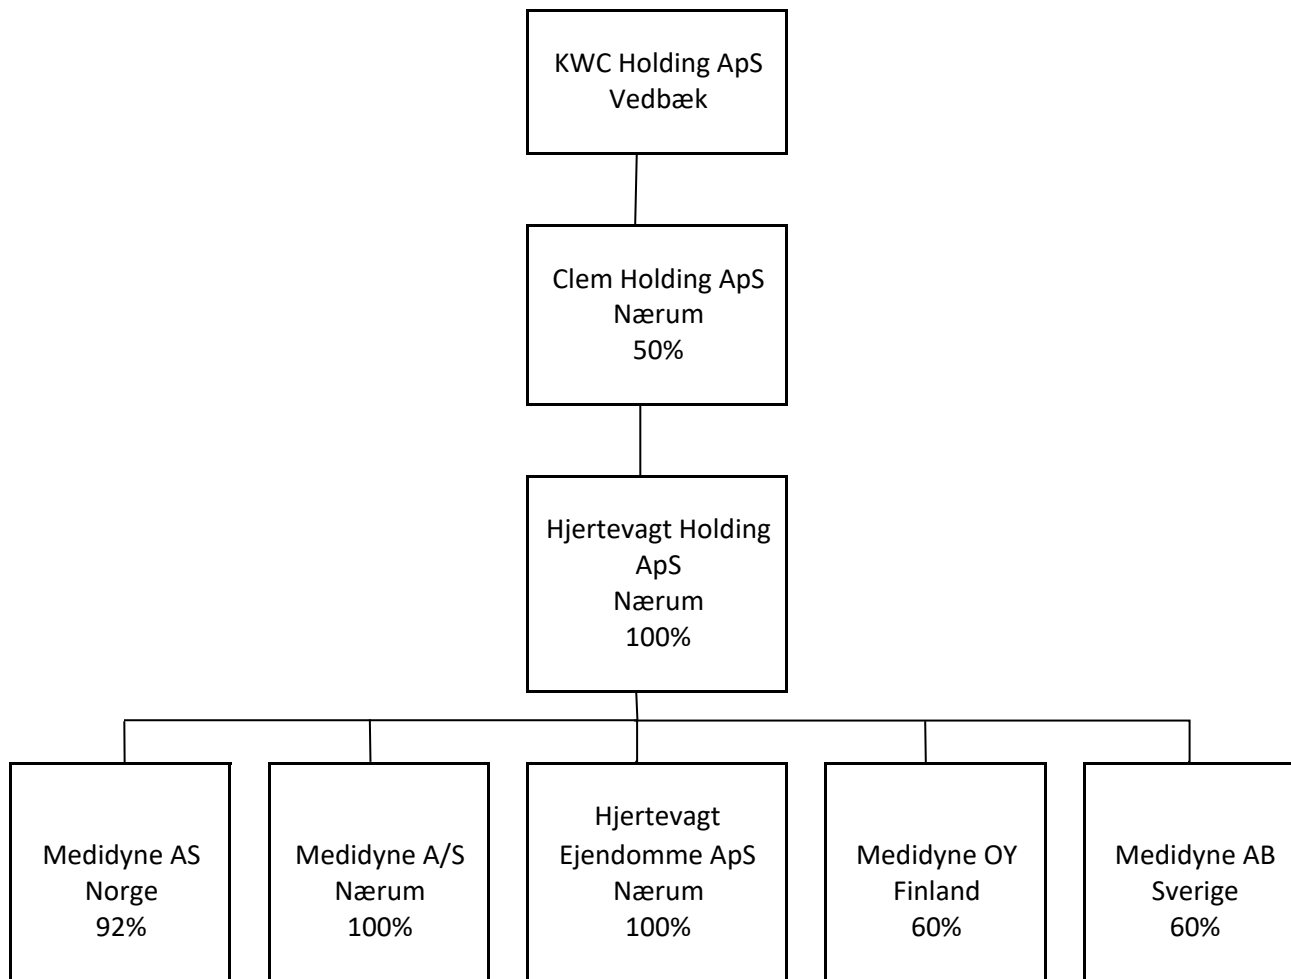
KWC Holding ApS
Vedbæk

Clem Holding ApS
Nærum
50%

Hjertevagt Holding ApS
Nærum
100%

Medidyne AS
Norge
92%

Medidyne A/S
Nærum
100%

Hjertevagt Ejendomme ApS
Nærum
100%

Medidyne OY
Finland
60%

Medidyne AB
Sverige
60%